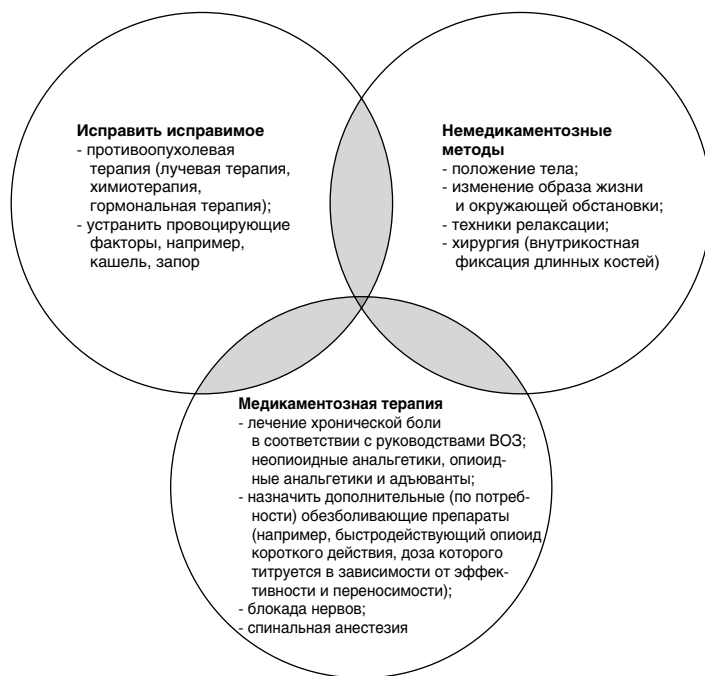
**Исправить исправимое**
- противоопухолевая терапия (лучевая терапия, химиотерапия, гормональная терапия);
- устранить провоцирующие факторы, например, кашель, запор

**Немедикаментозные методы**
- положение тела;
- изменение образа жизни и окружающей обстановки;
- техники релаксации;
- хирургия (внутрикостная фиксация длинных костей)

**Медикаментозная терапия**
- лечение хронической боли в соответствии с руководствами ВОЗ; неопиоидные анальгетики, опиоидные анальгетики и адъюванты;
- назначить дополнительные (по потребности) обезболивающие препараты (например, быстродействующий опиоид короткого действия, доза которого титруется в зависимости от эффективности и переносимости);
- блокада нервов;
- спинальная анестезия